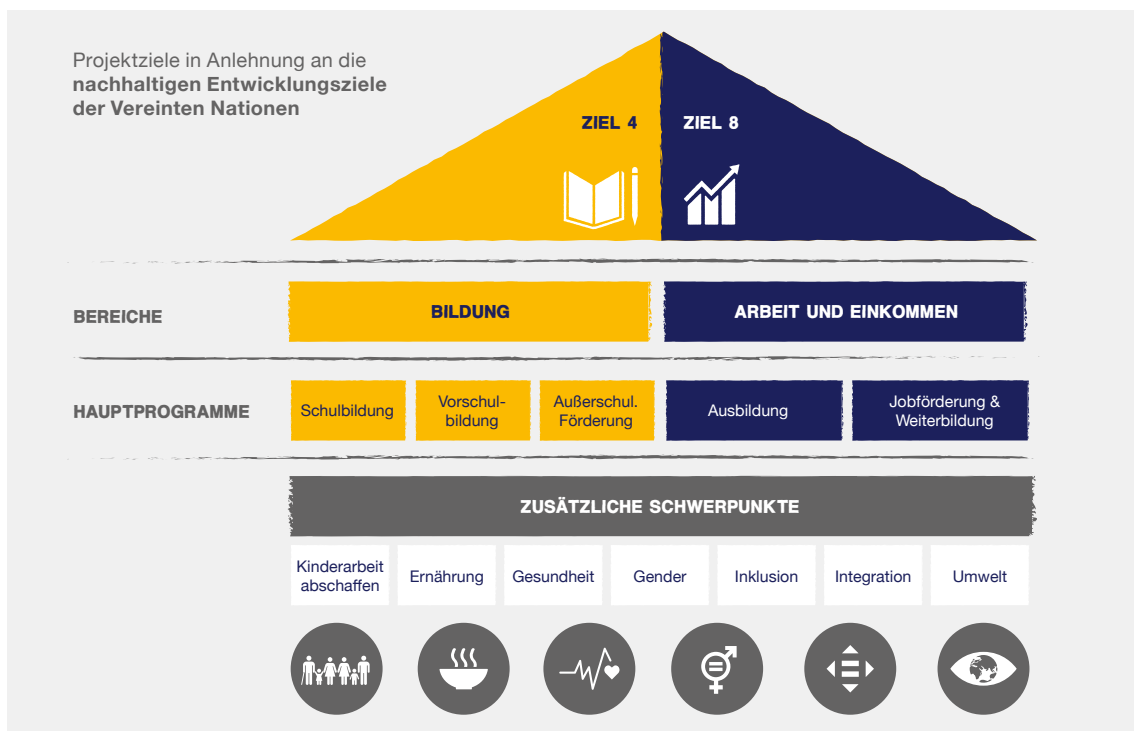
Projektziele in Anlehnung an die **nachhaltigen Entwicklungsziele der Vereinten Nationen**

ZIEL 4

ZIEL 8

BEREICHE

BILDUNG

ARBEIT UND EINKOMMEN

HAUPTPROGRAMME

Schulbildung

Vorschulbildung

Außerschul. Förderung

Ausbildung

Jobförderung & Weiterbildung

ZUSÄTZLICHE SCHWERPUNKTE

Kinderarbeit abschaffen

Ernährung

Gesundheit

Gender

Inklusion

Integration

Umwelt